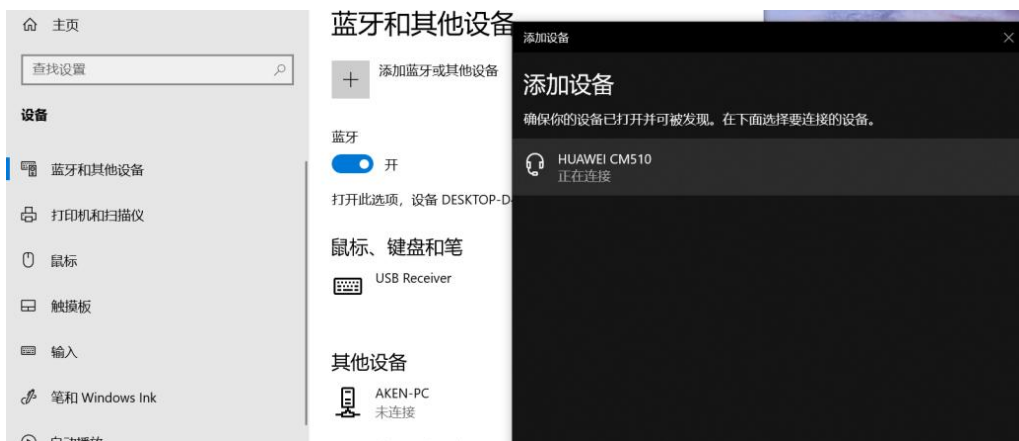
主页

查找设置

设备

蓝牙和其他设备

打印机和扫描仪

鼠标

触摸板

输入

笔和 Windows Ink

蓝牙和其他设备

添加蓝牙或其他设备

蓝牙

开

打开此选项，设备 DESKTOP-D

鼠标、键盘和笔

USB Receiver

其他设备

AKEN-PC
未连接

添加设备

添加设备

确保你的设备已打开并可被发现。在下面选择要连接的设备。

HUAWEI CM510
正在连接